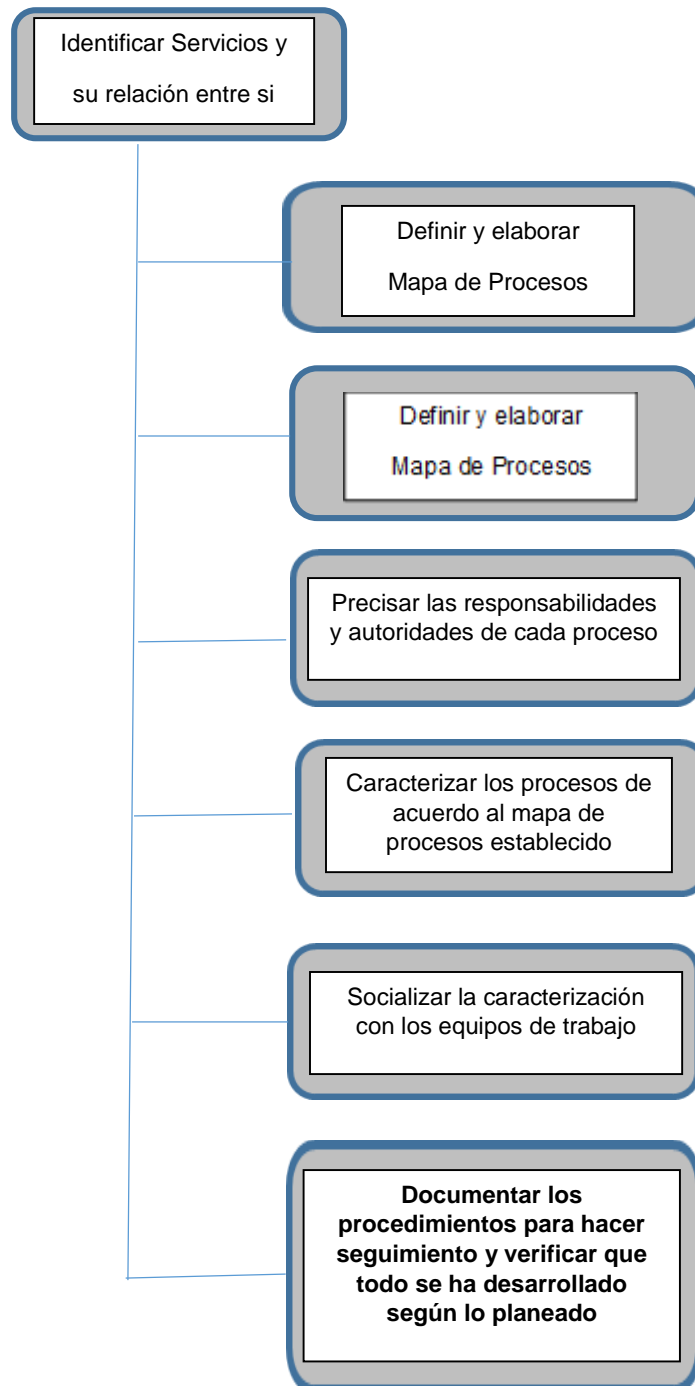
Identificar Servicios y su relación entre si

Definir y elaborar Mapa de Procesos

Definir y elaborar Mapa de Procesos

Precisar las responsabilidades y autoridades de cada proceso

Caracterizar los procesos de acuerdo al mapa de procesos establecido

Socializar la caracterización con los equipos de trabajo

**Documentar los procedimientos para hacer seguimiento y verificar que todo se ha desarrollado según lo planeado**